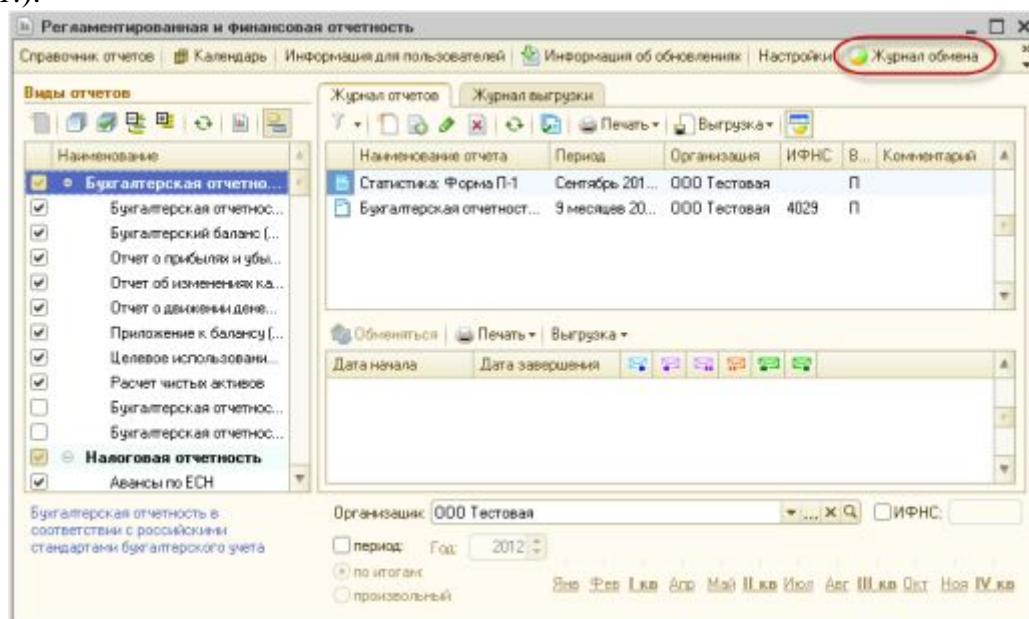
Регламентированная и финансовая отчетность

Справочник отчетов | Календарь | Информация для пользователей | Информация об обновлениях | Настройки | Журнал обмена

Виды отчетов

| Наименование |
|---|
| Бухгалтерская отчетно... |
| Бухгалтерская отчетнос... |
| Бухгалтерский баланс (... |
| Отчет о прибылях и убы... |
| Отчет об изменениях ка... |
| Отчет о движении дене... |
| Приложение к балансу (... |
| Целевое использовани... |
| Расчет чистых активов |
| Бухгалтерская отчетнос... |
| Бухгалтерская отчетнос... |
| Налоговая отчетность |
| Авансы по ЕСН |

Бухгалтерская отчетность в соответствии с российскими стандартами бухгалтерского учета

Журнал отчетов | Журнал выгрузки

Печать | Выгрузка

| Наименование отчета | Период | Организация | ИФНС | В... | Комментарий |
|---|---|---|---|---|---|
| Статистика: Форма П-1 | Сентябрь 201... | ООО Тестовая | | П | |
| Бухгалтерская отчетност... | 9 месяцев 20... | ООО Тестовая | 4029 | П | |

Обменяться | Печать | Выгрузка

| Дата начала | Дата завершения |
|---|---|

Организация: ООО Тестовая | ИФНС:

период: Год: 2012

по итогам:
произвольный

Янв Фев I кв Апр Май II кв Июл Авг III кв Окт Ноя IV кв